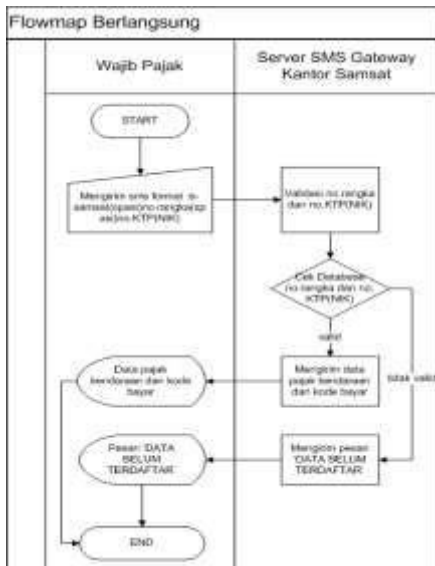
Flowmap Berlangsung

Wajib Pajak

Server SMS Gateway Kantor Samsat

START

Mengirim sms format: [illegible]

Validasi no rangka dan no KTP(NIK)

Cek Database no rangka dan no KTP(NIK)

valid

tidak valid

Mengirim data pajak kendaraan dan kode bayar

Data pajak kendaraan dan kode bayar

Mengirim pesan 'DATA BELUM TERDAFTAR'

Pesan: DATA BELUM TERDAFTAR

END